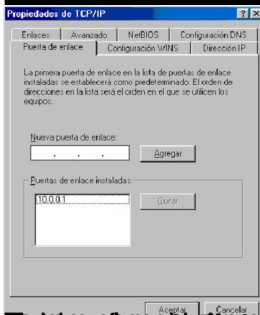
Propiedades de TCP/IP

Enlaces | Avanzado | NetBIOS | Configuración DNS
Puerta de enlace | Configuración WINS | Dirección IP

La primera puerta de enlace en la lista de puertas de enlace instaladas se establecerá como predeterminado. El orden de direcciones en la lista será el orden en el que se utilicen los equipos.

Nueva puerta de enlace:
. . .
Agregar

Puertas de enlace instaladas:
10.0.0.1
Quitar

Aceptar | Cancelar